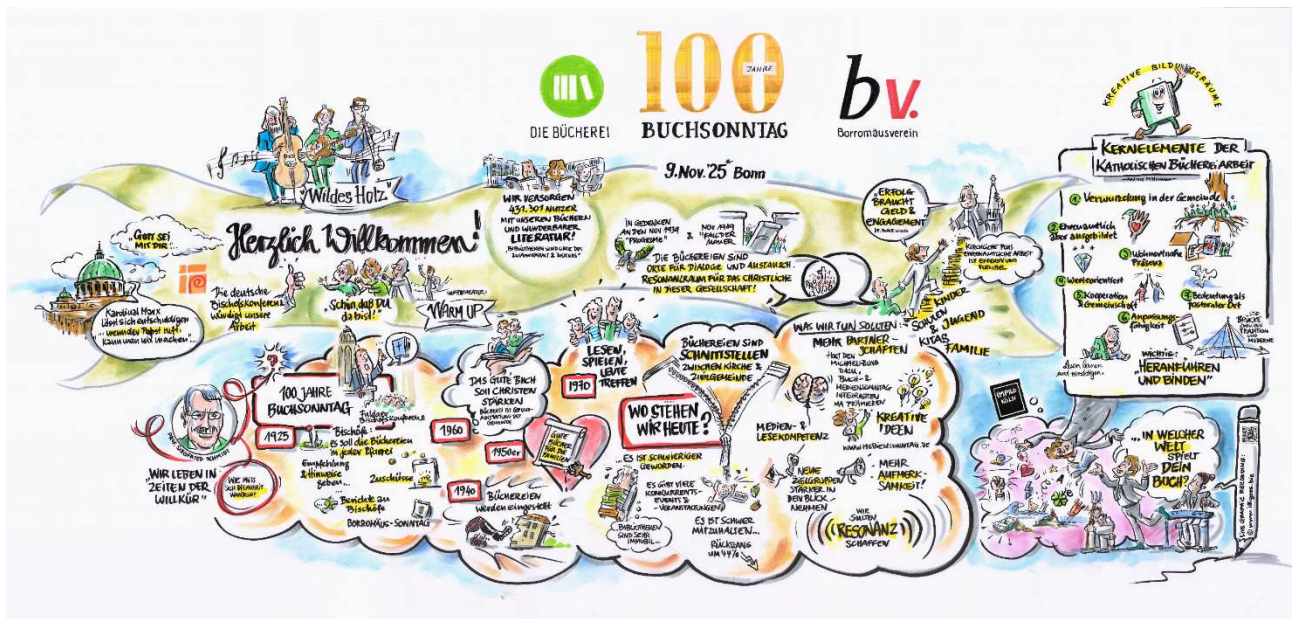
DIE BÜCHEREI

100 JAHRE
BUCHSONNTAG

bv.
Borromäusverein

9. Nov. '25 Bonn

„Wildes Holz"

Herzlich Willkommen!

„Gott sei mit Dir"

Kardinal Marx lässt sich entschuldigen ... „weil der neue Papst ruft ... kann man nix machen"

Die deutsche Bischofskonferenz würdigt unsere Arbeit

„Schön, daß Du da bist!"

WARM UP

WIR VERSORGEN 431.301 NUTZER MIT UNSEREN BÜCHEREI UND WUNDERBARER LITERATUR!

IN GEDENKEN AN DEN NOV 1938 „POGROME"

NOV 1989 „MAUERFALL"

DIE BÜCHEREIEN SIND ORTE FÜR DIALOGE UND AUSTAUSCH RESONANZRAUM FÜR DAS CHRISTLICHE IN DIESER GESELLSCHAFT!

ERFOLG BRAUCHT GELD & ENGAGEMENT

KINDER SCHULEN & JUGEND KITAS FAMILIE

KREATIVE BILDUNGSRÄUME

KERNELEMENTE DER KATHOLISCHEN BÜCHEREIARBEIT

1 Verwurzelung in der Gemeinde
2 Ehrenamtlich aber ausgebildet
3 Unbemerkte Präsenz
4 Werteorientiert
5 Kooperation & Gemeinschaft
6 Bedeutung als pastoraler Ort
7 Anpassungsfähigkeit

wichtig: „HERANFÜHREN UND BINDEN"

100 JAHRE BUCHSONNTAG

1925
Bischöfe: es soll die Büchereien in jeder Pfarrei
Empfehlung & Hinweise geben...
Zuschüsse
Berichte an Bischöfe
BORROMÄUS-SONNTAG

„WIR LEBEN IN ZEITEN DER WILLKÜR"

WIR MÜSSEN UNS BEWUSST WANDELN

1960
DAS GUTE BUCH SOLL CHRISTEN STÄRKEN
1950er
GUTE BÜCHER FÜR DIE FAMILIE
1940
BÜCHEREIEN werden eingestellt

1970
LESEN, SPIELEN, LEUTE TREFFEN

BÜCHEREIEN SIND SCHNITTSTELLEN ZWISCHEN KIRCHE & ZIVILGEMEINDE

WO STEHEN WIR HEUTE?

ES IST SCHWIERIGER GEWORDEN...
ES GIBT VIELE KONKURRENTS-EVENTS & VERANSTALTUNGEN
BIBLIOTHEKEN SIND SEHR IMMOBIL...
ES IST SCHWER MITZUHALTEN...
RÜCKGANG UM 44%

WAS WIR TUN SOLLTEN:
MEHR PARTNERSCHAFTEN
KREATIVE IDEEN
MEDIEN- & LESEKOMPETENZ
NEUE ZIELGRUPPEN STÄRKER IN DEN BLICK NEHMEN
MEHR AUFMERKSAMKEIT
WIR SOLLEN RESONANZ SCHAFFEN

„IN WELCHER WELT SPIELT DEIN BUCH?"